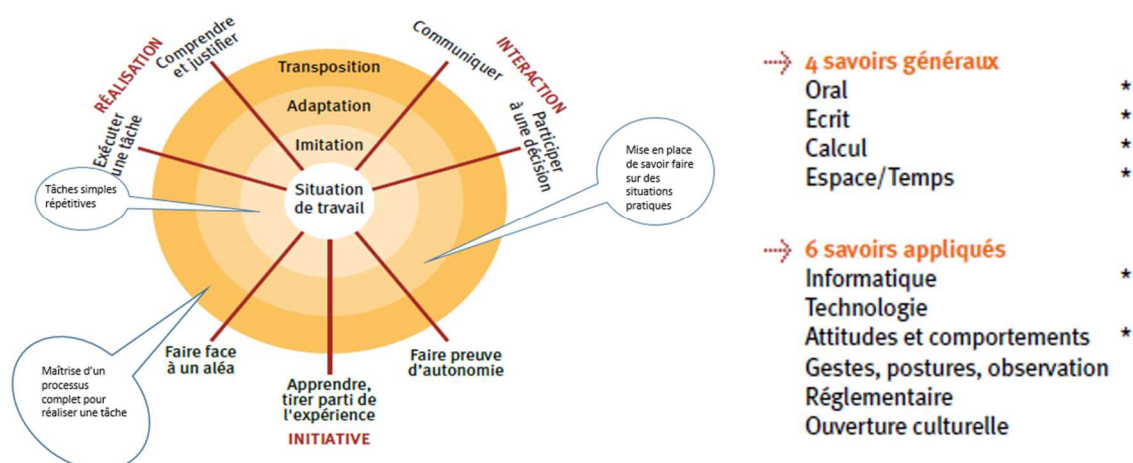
RÉALISATION
Comprendre et justifier
Exécuter une tâche
Communiquer
INTERACTION
Participer à une décision
Transposition
Adaptation
Imitation
Situation de travail
Tâches simples répétitives
Mise en place de savoir faire sur des situations pratiques
Faire face à un aléa
Apprendre, tirer parti de l'expérience
Faire preuve d'autonomie
INITIATIVE
Maîtrise d'un processus complet pour réaliser une tâche

4 savoirs généraux
Oral *
Ecrit *
Calcul *
Espace/Temps *

6 savoirs appliqués
Informatique *
Technologie
Attitudes et comportements *
Gestes, postures, observation
Réglementaire
Ouverture culturelle